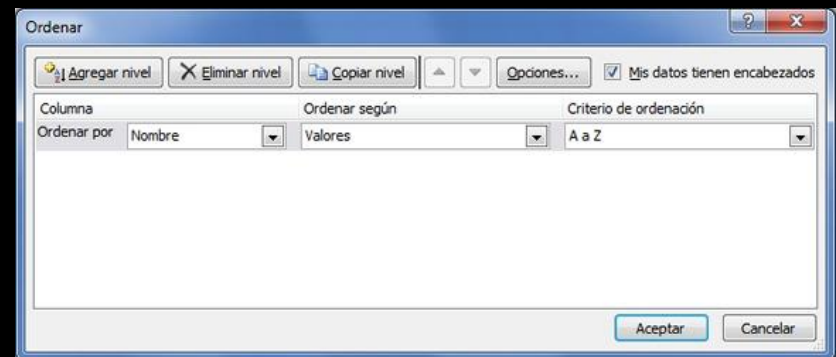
Ordenar

?

Agregar nivel
Eliminar nivel
Copiar nivel
Opciones...
Mis datos tienen encabezados

| Columna | | Ordenar según | Criterio de ordenación |
|---|---|---|---|
| Ordenar por | Nombre | Valores | A a Z |

Aceptar
Cancelar